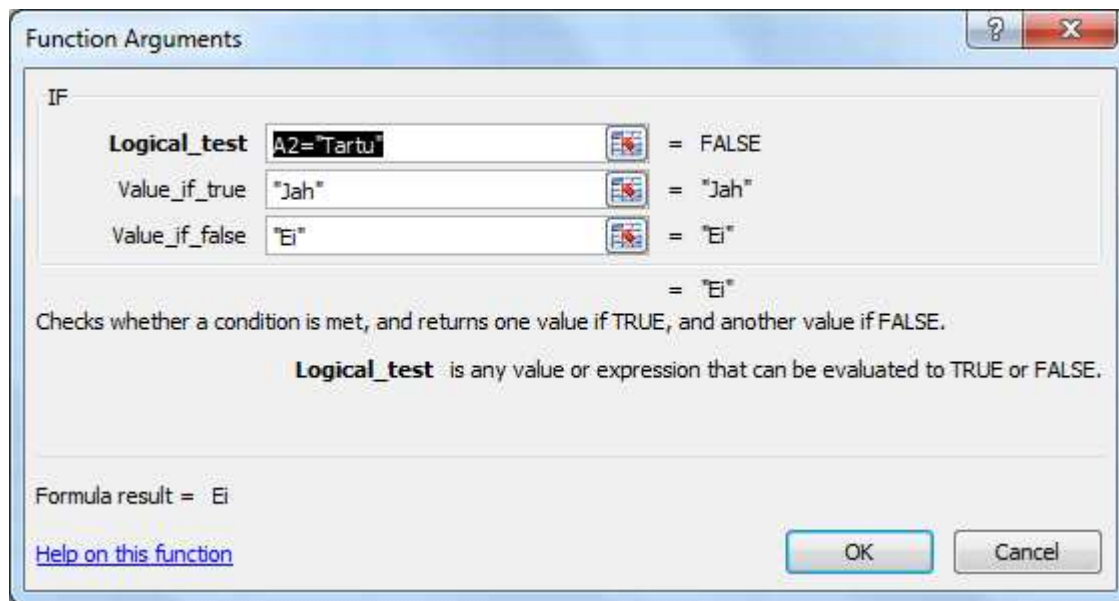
Function Arguments

?

X

IF

| | | |
|---|---|---|
| **Logical_test** | A2="Tartu" | = FALSE |
| Value_if_true | "Jah" | = "Jah" |
| Value_if_false | "Ei" | = "Ei" |

= "Ei"

Checks whether a condition is met, and returns one value if TRUE, and another value if FALSE.

**Logical_test** is any value or expression that can be evaluated to TRUE or FALSE.

Formula result = Ei

Help on this function

OK

Cancel